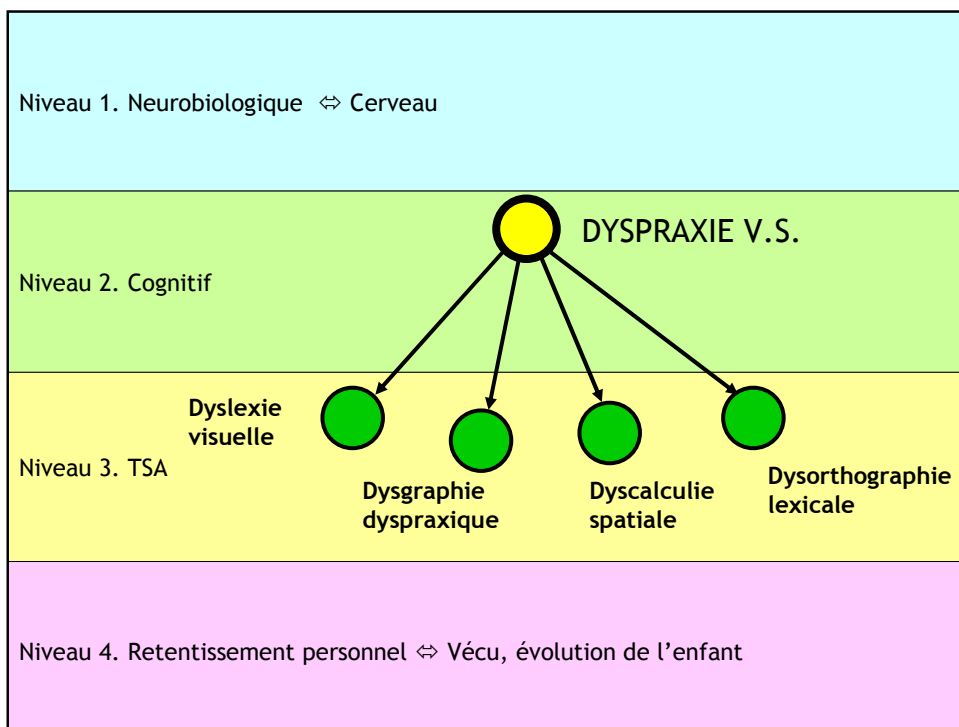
Niveau 1. Neurobiologique ⇔ Cerveau

DYSPRAXIE V.S.

Niveau 2. Cognitif

Dyslexie visuelle

Niveau 3. TSA

Dysgraphie dyspraxique

Dyscalculie spatiale

Dysorthographie lexicale

Niveau 4. Retentissement personnel ⇔ Vécu, évolution de l'enfant